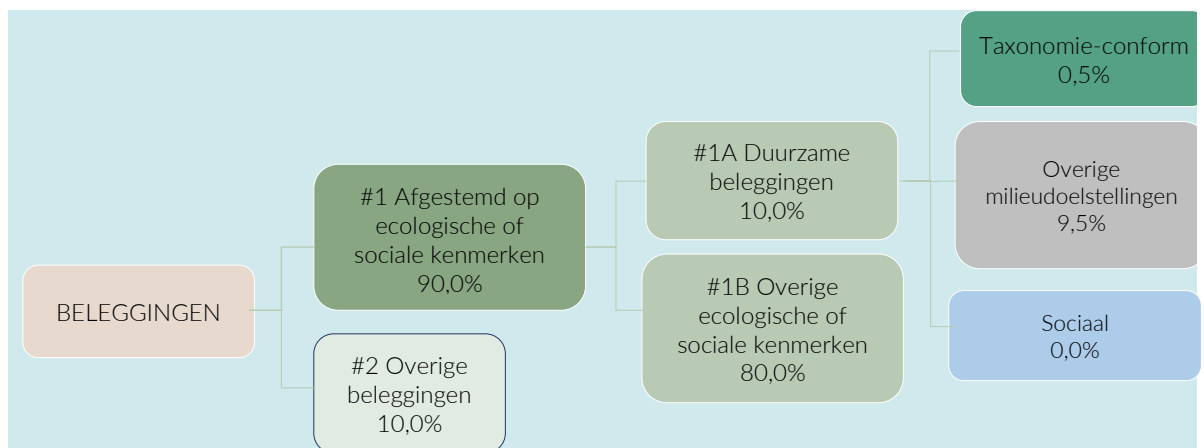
BELEGGINGEN

#1 Afgestemd op ecologische of sociale kenmerken 90,0%

#2 Overige beleggingen 10,0%

#1A Duurzame beleggingen 10,0%

#1B Overige ecologische of sociale kenmerken 80,0%

Taxonomie-conform 0,5%

Overige milieudoelstellingen 9,5%

Sociaal 0,0%